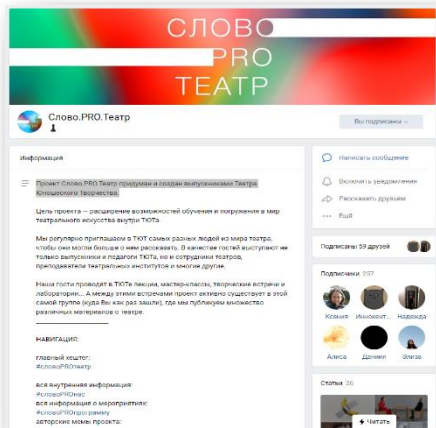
СЛОВО
PRO
ТЕАТР

Слово.PRO.Театр

Вы подписаны

Информация

Проект Слово.PRO.Театр придуман и создан выпускниками Театра Юношеского творчества.

Цель проекта – расширение возможностей обучения и погружения в мир театрального искусства внутри ТЮТа.

Мы регулярно приглашаем в ТЮТ самых разных людей из мира театра, чтобы они могли больше о нем рассказать. В качестве гостей выступают не только выпускники и педагоги ТЮТа, но и сотрудники театров, преподаватели театральных институтов и многие другие.

Наши гости проводят в ТЮТе лекции, мастер-классы, творческие встречи и лаборатории... А между этими встречами проект активно существует в этой самой группе (куда Вы как раз зашли), где мы публикуем множество различных материалов о театре.

НАВИГАЦИЯ:

главный хештег:
#словоPROтеатр

вся внутренняя информация:
#словоPROнас
вся информация о мероприятиях:
#словоPROпрограмму
авторские мемы проекта:

Написать сообщение
Включить уведомления
Рассказать друзьям
Ещё

Подписаны 59 друзей

Подписчики 297

Ксения
Иннокент...
Надежда
Алиса
Даниил
Элизе

Статьи 36

Читать